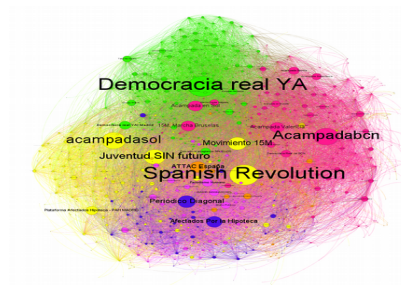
Democracia real YA
Acampadabcn
acampadasol
Movimiento 15M
Juventud SIN futuro
Spanish Revolution
ATTAC España
Periodico Diagonal
Afectados por la hipoteca
Acampadavlc
15M_Marcha Bruselas
Plataforma Afectados Hipoteca - Barcelona
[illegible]